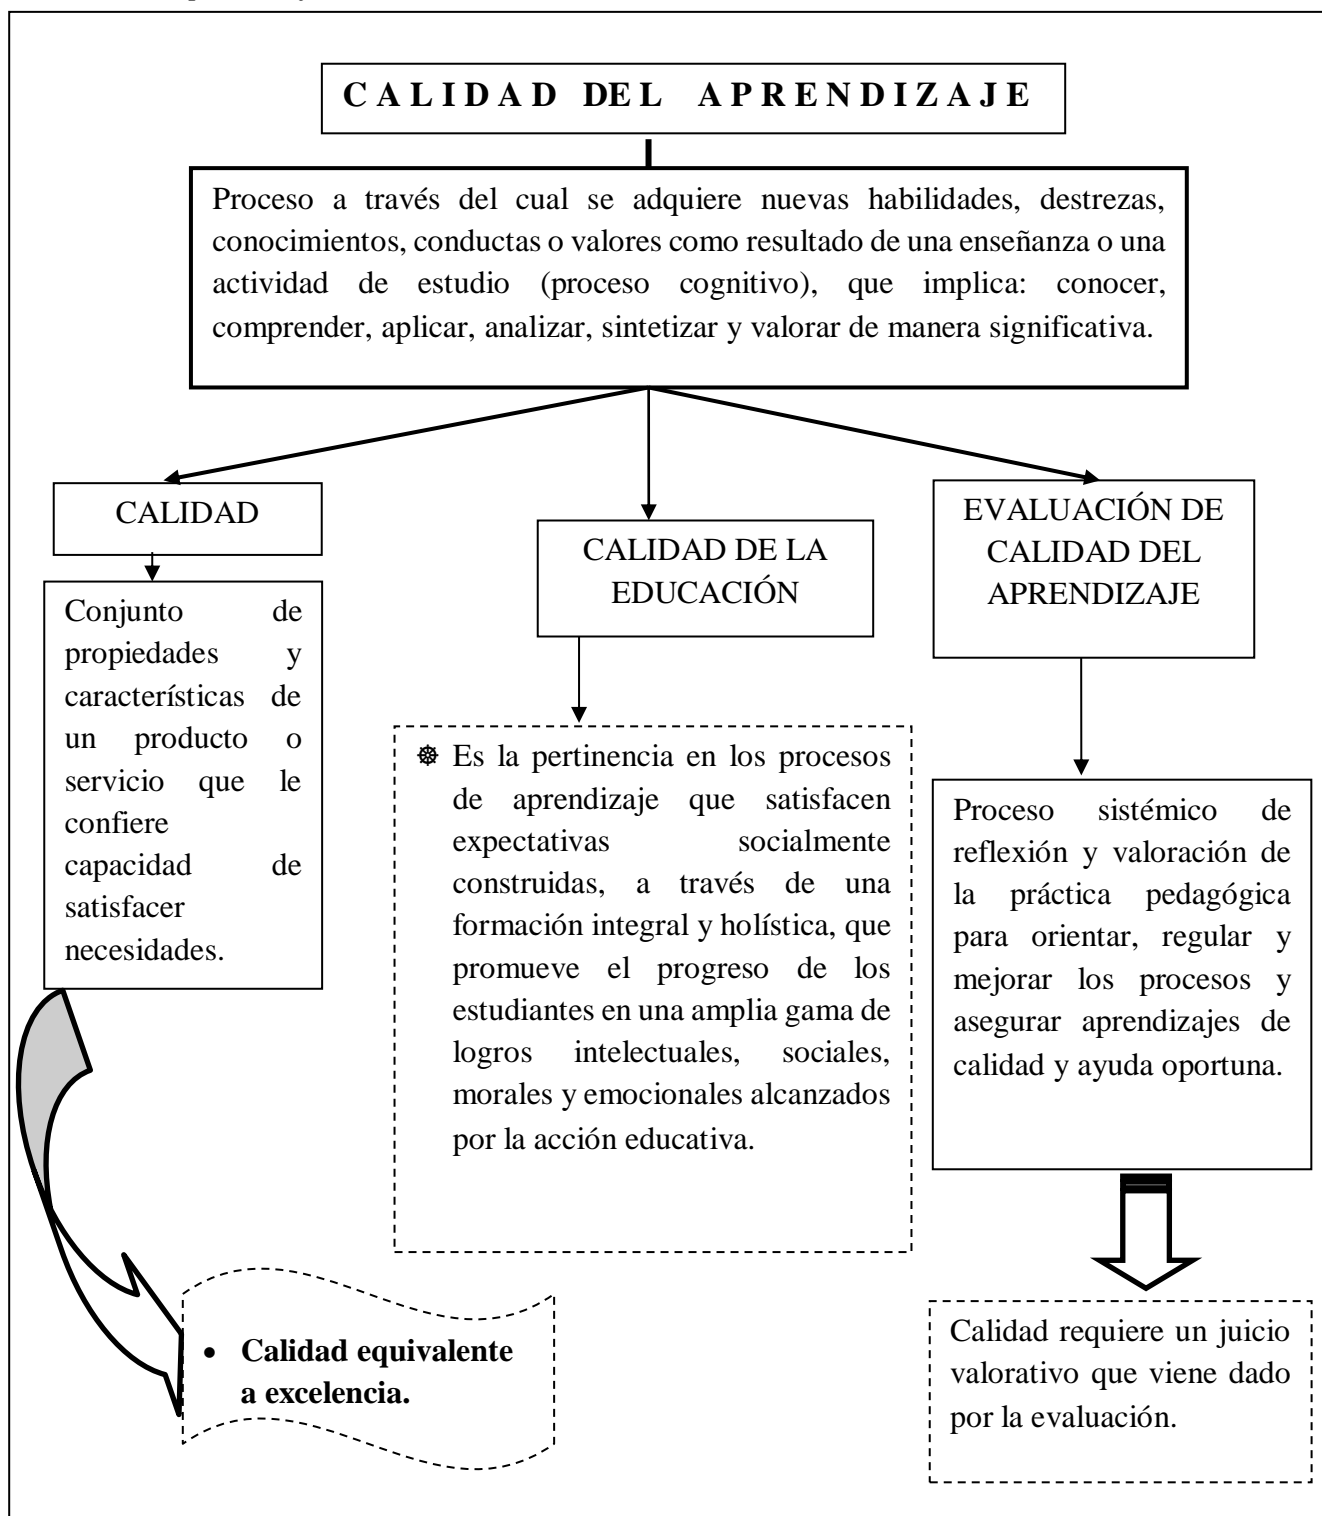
CALIDAD DEL APRENDIZAJE

Proceso a través del cual se adquiere nuevas habilidades, destrezas, conocimientos, conductas o valores como resultado de una enseñanza o una actividad de estudio (proceso cognitivo), que implica: conocer, comprender, aplicar, analizar, sintetizar y valorar de manera significativa.

CALIDAD

Conjunto de propiedades y características de un producto o servicio que le confiere capacidad de satisfacer necesidades.

• Calidad equivalente a excelencia.

CALIDAD DE LA EDUCACIÓN

Es la pertinencia en los procesos de aprendizaje que satisfacen expectativas socialmente construidas, a través de una formación integral y holística, que promueve el progreso de los estudiantes en una amplia gama de logros intelectuales, sociales, morales y emocionales alcanzados por la acción educativa.

EVALUACIÓN DE CALIDAD DEL APRENDIZAJE

Proceso sistémico de reflexión y valoración de la práctica pedagógica para orientar, regular y mejorar los procesos y asegurar aprendizajes de calidad y ayuda oportuna.

Calidad requiere un juicio valorativo que viene dado por la evaluación.